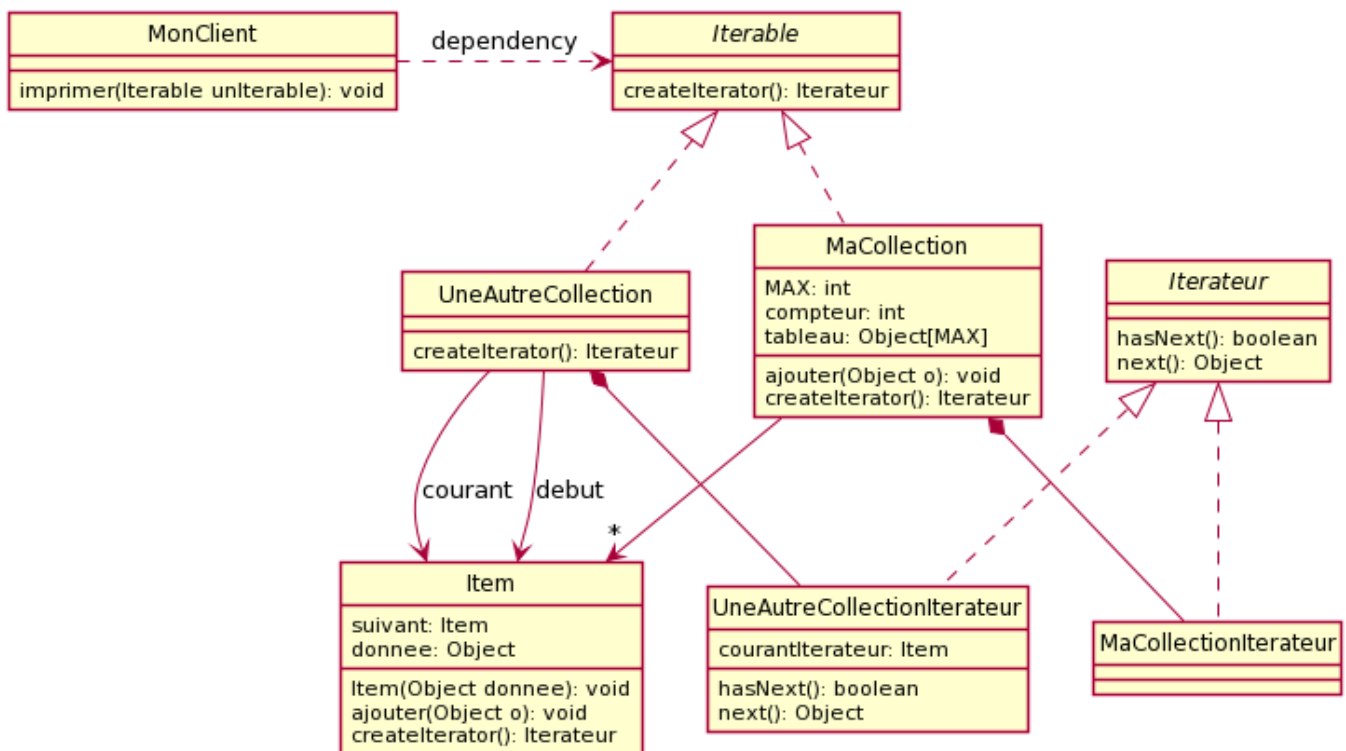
MonClient

imprimer(Iterable unIterable): void

dependency

Iterable

createIterator(): Iterateur

UneAutreCollection

createIterator(): Iterateur

MaCollection

MAX: int
compteur: int
tableau: Object[MAX]

ajouter(Object o): void
createIterator(): Iterateur

Iterateur

hasNext(): boolean
next(): Object

courant

debut

*

Item

suivant: Item
donnee: Object

Item(Object donnee): void
ajouter(Object o): void
createIterator(): Iterateur

UneAutreCollectionIterateur

courantIterateur: Item

hasNext(): boolean
next(): Object

MaCollectionIterateur